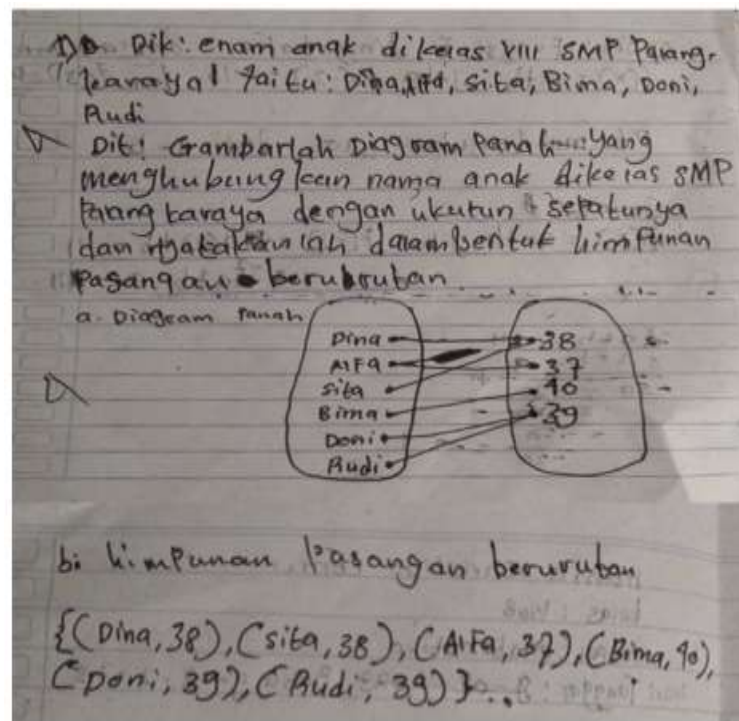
1) Dik: enam anak dikelas VIII SMP Parangtaraya! yaitu: Dina, Alfa, Sita, Bima, Doni, Audi

Dit: Gambarlah Diagram Panah yang menghubungkan nama anak dikelas SMP Parang taraya dengan ukuran sepatunya dan nyatakanlah dalam bentuk himpunan pasangan berurutan

a. Diagram panah

Dina
Alfa
Sita
Bima
Doni
Audi

38
37
40
39

b. himpunan pasangan berurutan

$\{$(Dina, 38), (Sita, 38), (Alfa, 37), (Bima, 40), (Doni, 39), (Audi, 39)$\}$